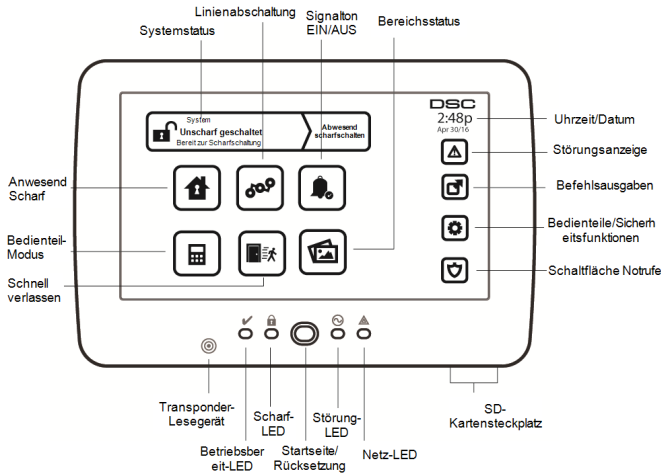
Linienabschaltung
Signalton EIN/AUS
Bereichsstatus
Systemstatus
System
Unscharf geschaltet
Bereit zur Scharfschaltung
Abwesend scharfschalten
DSC
2:48p
Apr 30/16
Uhrzeit/Datum
Störungsanzeige
Befehlsausgaben
Bedienteile/Sicherheitsfunktionen
Schaltfläche Notrufe
Anwesend Scharf
Bedienteil-Modus
Schnell verlassen
Transponder-Lesegerät
Betriebsbereit-LED
Scharf-LED
Startseite/ Rücksetzung
Störung-LED
Netz-LED
SD-Kartensteckplatz